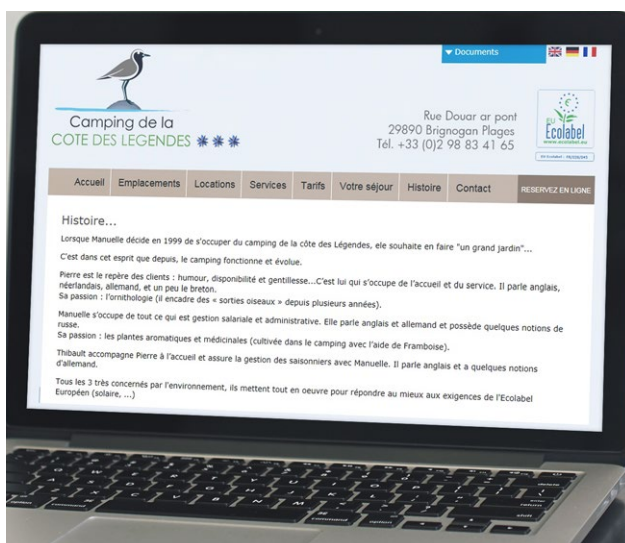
▾ Documents

Camping de la
COTE DES LEGENDES

Rue Douar ar pont
29890 Brignogan Plages
Tél. +33 (0)2 98 83 41 65

Ecolabel
www.ecolabel.eu

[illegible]

Accueil | Emplacements | Locations | Services | Tarifs | Votre séjour | Histoire | Contact | RESERVEZ EN LIGNE

Histoire...

Lorsque Manuelle décide en 1999 de s'occuper du camping de la côte des Légendes, ele souhaite en faire "un grand jardin"...

C'est dans cet esprit que depuis, le camping fonctionne et évolue.

Pierre est le repère des clients : humour, disponibilité et gentillesse...C'est lui qui s'occupe de l'accueil et du service. Il parle anglais, néerlandais, allemand, et un peu le breton.
Sa passion : l'ornithologie (il encadre des « sorties oiseaux » depuis plusieurs années).

Manuelle s'occupe de tout ce qui est gestion salariale et administrative. Elle parle anglais et allemand et possède quelques notions de russe.
Sa passion : les plantes aromatiques et médicinales (cultivée dans le camping avec l'aide de Framboise).

Thibault accompagne Pierre à l'accueil et assure la gestion des saisonniers avec Manuelle. Il parle anglais et a quelques notions d'allemand.

Tous les 3 très concernés par l'environnement, ils mettent tout en oeuvre pour répondre au mieux aux exigences de l'Ecolabel Européen (solaire, ...)